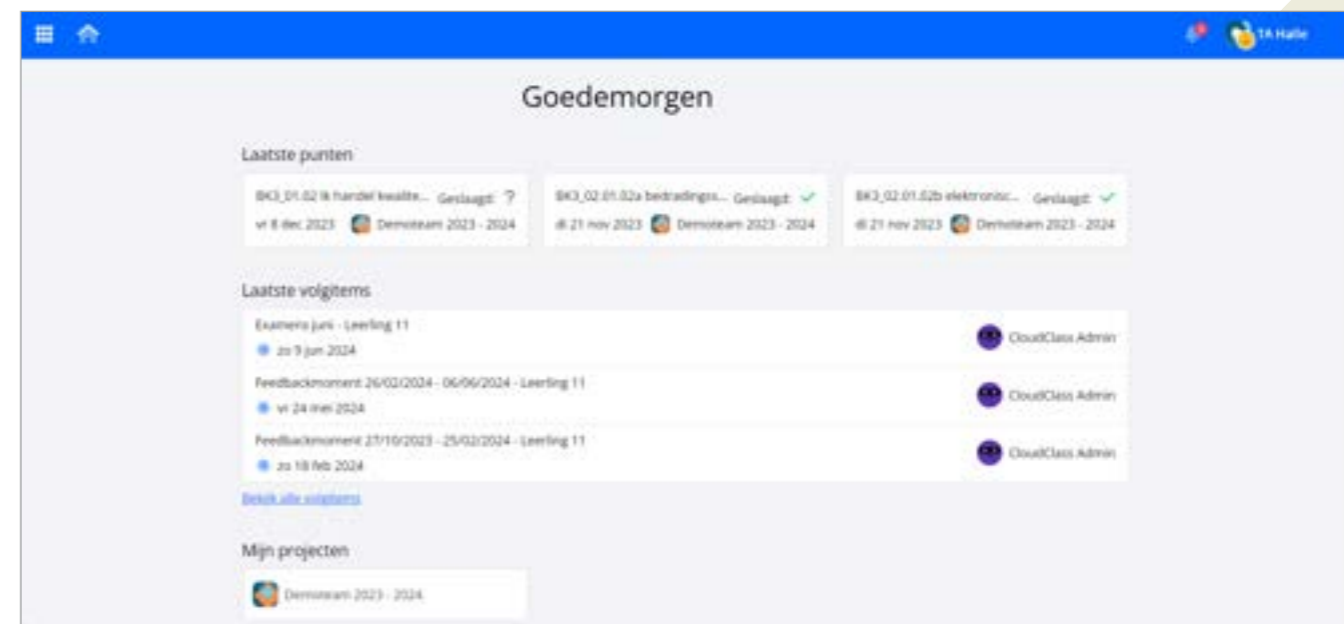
TA Halle

Goedemorgen

Laatste punten

BK3_01.02 Ik handel kwalite... Geslaagd: ?
vr 8 dec 2023 Demoteam 2023 - 2024

BK3_02.01.02a bedradingss... Geslaagd: ✓
di 21 nov 2023 Demoteam 2023 - 2024

BK3_02.01.02b elektronisc... Geslaagd: ✓
di 21 nov 2023 Demoteam 2023 - 2024

Laatste volgitems

Examens juni - Leerling 11
zo 9 jun 2024
CloudClass Admin

Feedbackmoment 26/02/2024 - 06/06/2024 - Leerling 11
vr 24 mei 2024
CloudClass Admin

Feedbackmoment 27/10/2023 - 25/02/2024 - Leerling 11
zo 18 feb 2024
CloudClass Admin

Bekijk alle volgitems

Mijn projecten

Demoteam 2023 - 2024